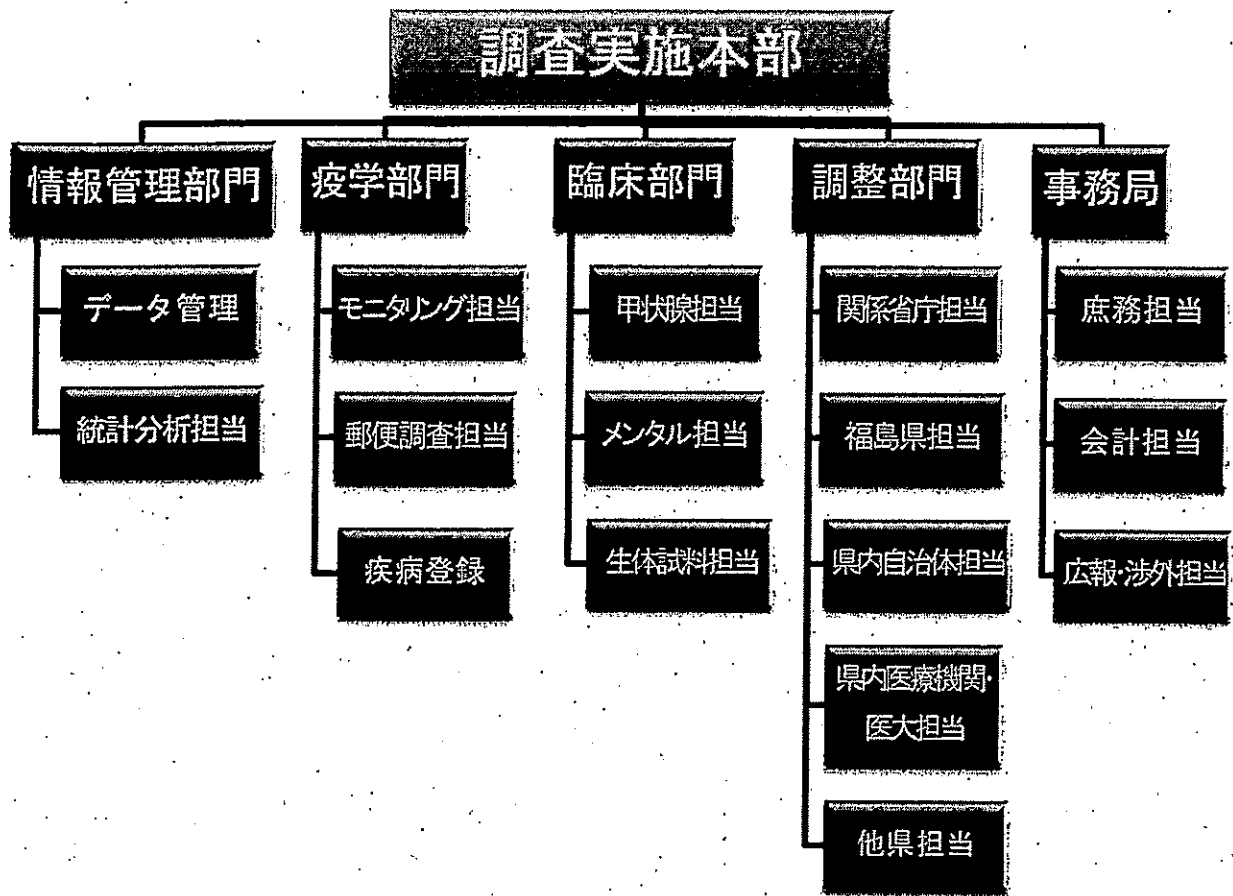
調査実施本部

情報管理部門

データ管理

統計分析担当

疫学部門

モニタリング担当

郵便調査担当

疾病登録

臨床部門

甲状腺担当

メンタル担当

生体試料担当

調整部門

関係省庁担当

福島県担当

県内自治体担当

県内医療機関・医大担当

他県担当

事務局

庶務担当

会計担当

広報・渉外担当